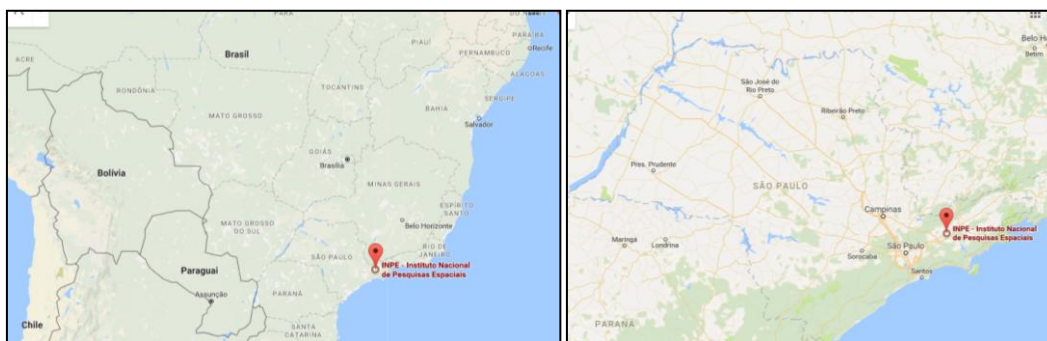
PARÁ
PIAUÍ
PARAÍBA
Brasil
PERNAMBUCO
Recife
ACRE
ALAGOAS
RONDÔNIA
TOCANTINS
SERGIPE
BAHIA
MATO GROSSO
Salvador
GOIÁS
Brasília
Bolívia
MINAS GERAIS
ESPÍRITO SANTO
MATO GROSSO DO SUL
Belo Horizonte
RIO DE JANEIRO
SÃO PAULO
Paraguai
INPE - Instituto Nacional de Pesquisas Espaciais
Assunção
PARANÁ
Chile
SANTA CATARINA

Belo H
Belém
São José do Rio Preto
Ribeirão Preto
Pres. Prudente
SÃO PAULO
Campinas
INPE - Instituto Nacional de Pesquisas Espaciais
Maringá
Londrina
São Paulo
Sorocaba
Santos
PARANÁ